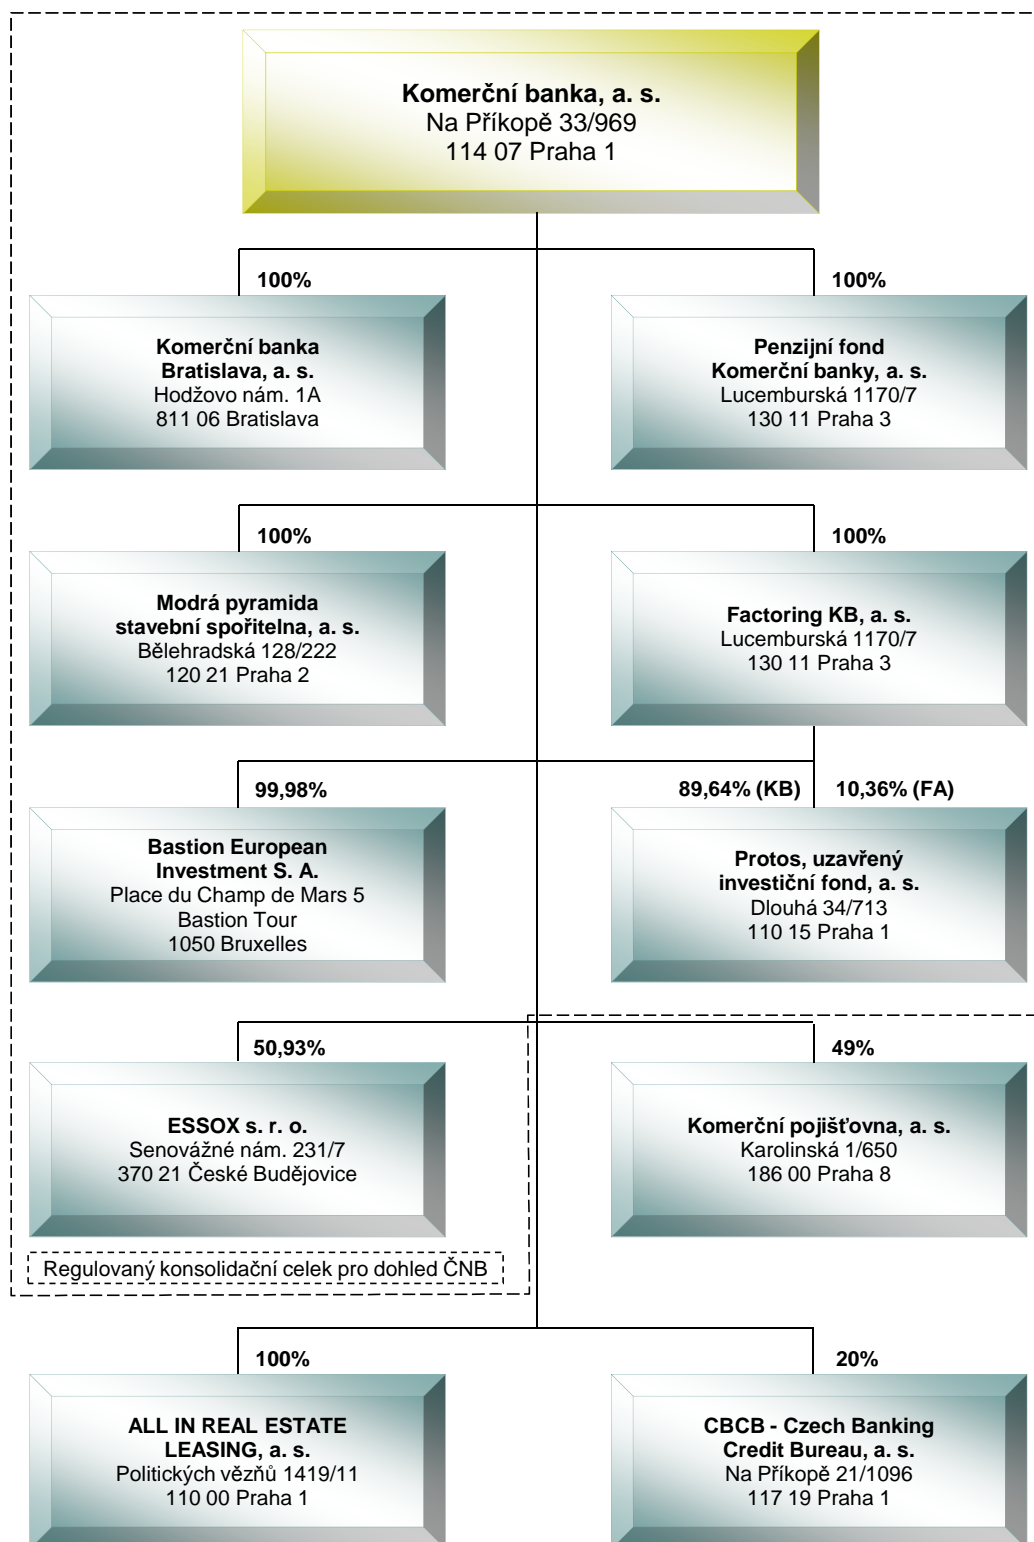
Komerční banka, a. s.
Na Příkopě 33/969
114 07 Praha 1

100%

Komerční banka Bratislava, a. s.
Hodžovo nám. 1A
811 06 Bratislava

100%

Penzijní fond Komerční banky, a. s.
Lucemburská 1170/7
130 11 Praha 3

100%

Modrá pyramida stavební spořitelna, a. s.
Bělehradská 128/222
120 21 Praha 2

100%

Factoring KB, a. s.
Lucemburská 1170/7
130 11 Praha 3

99,98%

Bastion European Investment S. A.
Place du Champ de Mars 5
Bastion Tour
1050 Bruxelles

89,64% (KB)

10,36% (FA)

Protos, uzavřený investiční fond, a. s.
Dlouhá 34/713
110 15 Praha 1

50,93%

ESSOX s. r. o.
Senovážné nám. 231/7
370 21 České Budějovice

49%

Komerční pojišťovna, a. s.
Karolinská 1/650
186 00 Praha 8

Regulovaný konsolidační celek pro dohled ČNB

100%

ALL IN REAL ESTATE LEASING, a. s.
Politických vězňů 1419/11
110 00 Praha 1

20%

CBCB - Czech Banking Credit Bureau, a. s.
Na Příkopě 21/1096
117 19 Praha 1